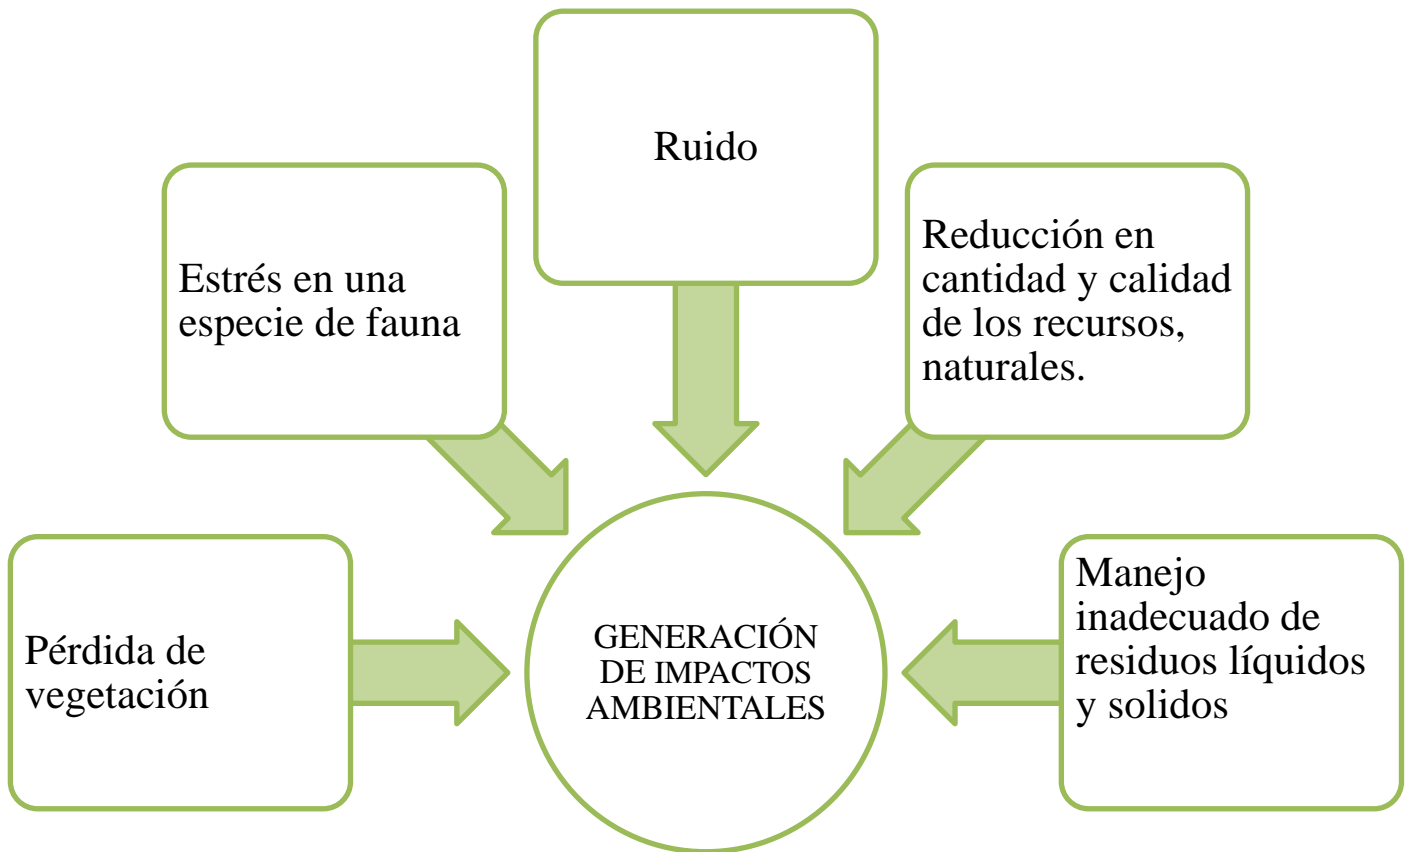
Ruido

Estrés en una especie de fauna

Reducción en cantidad y calidad de los recursos, naturales.

Pérdida de vegetación

GENERACIÓN DE IMPACTOS AMBIENTALES

Manejo inadecuado de residuos líquidos y solidos